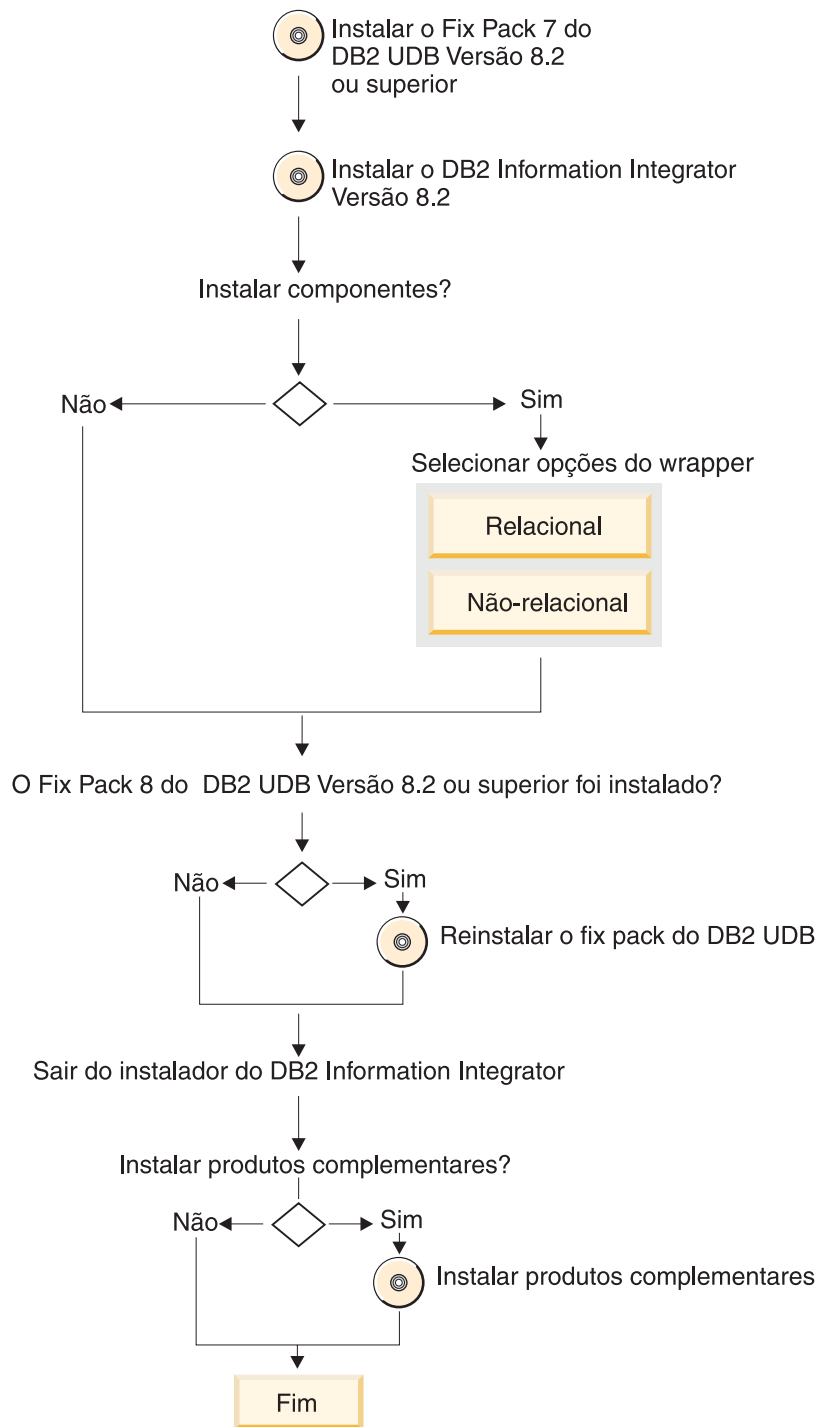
Instalar o Fix Pack 7 do DB2 UDB Versão 8.2 ou superior

Instalar o DB2 Information Integrator Versão 8.2

Instalar componentes?

Não

Sim

Selecionar opções do wrapper

Relacional

Não-relacional

O Fix Pack 8 do DB2 UDB Versão 8.2 ou superior foi instalado?

Não

Sim

Reinstalar o fix pack do DB2 UDB

Sair do instalador do DB2 Information Integrator

Instalar produtos complementares?

Não

Sim

Instalar produtos complementares

Fim